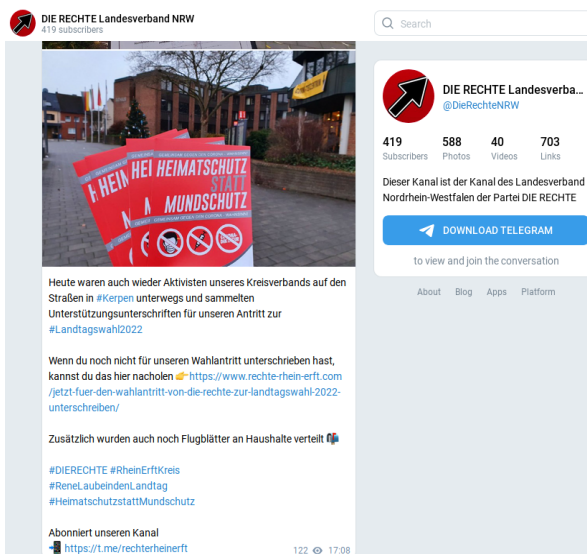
DIE RECHTE Landesverband NRW
419 subscribers

Search

HEI HEIMATSCHUTZ STATT MUNDSCHUTZ

Heute waren auch wieder Aktivisten unseres Kreisverbands auf den Straßen in #Kerpen unterwegs und sammelten Unterstützungsunterschriften für unseren Antritt zur #Landtagswahl2022

Wenn du noch nicht für unseren Wahlantritt unterschrieben hast, kannst du das hier nacholen 👉https://www.rechte-rhein-erft.com/jetzt-fuer-den-wahlantritt-von-die-rechte-zur-landtagswahl-2022-unterschreiben/

Zusätzlich wurden auch noch Flugblätter an Haushalte verteilt 📬

#DIERECHTE #RheinErftKreis
#ReneLaubeindenLandtag
#HeimatschutzstattMundschutz

Abonniert unseren Kanal
📲 https://t.me/rechterheinerft

122 17:08

DIE RECHTE Landesverba...
@DieRechteNRW

| 419 | 588 | 40 | 703 |
|---|---|---|---|
| Subscribers | Photos | Videos | Links |

Dieser Kanal ist der Kanal des Landesverband Nordrhein-Westfalen der Partei DIE RECHTE

DOWNLOAD TELEGRAM

to view and join the conversation

About Blog Apps Platform